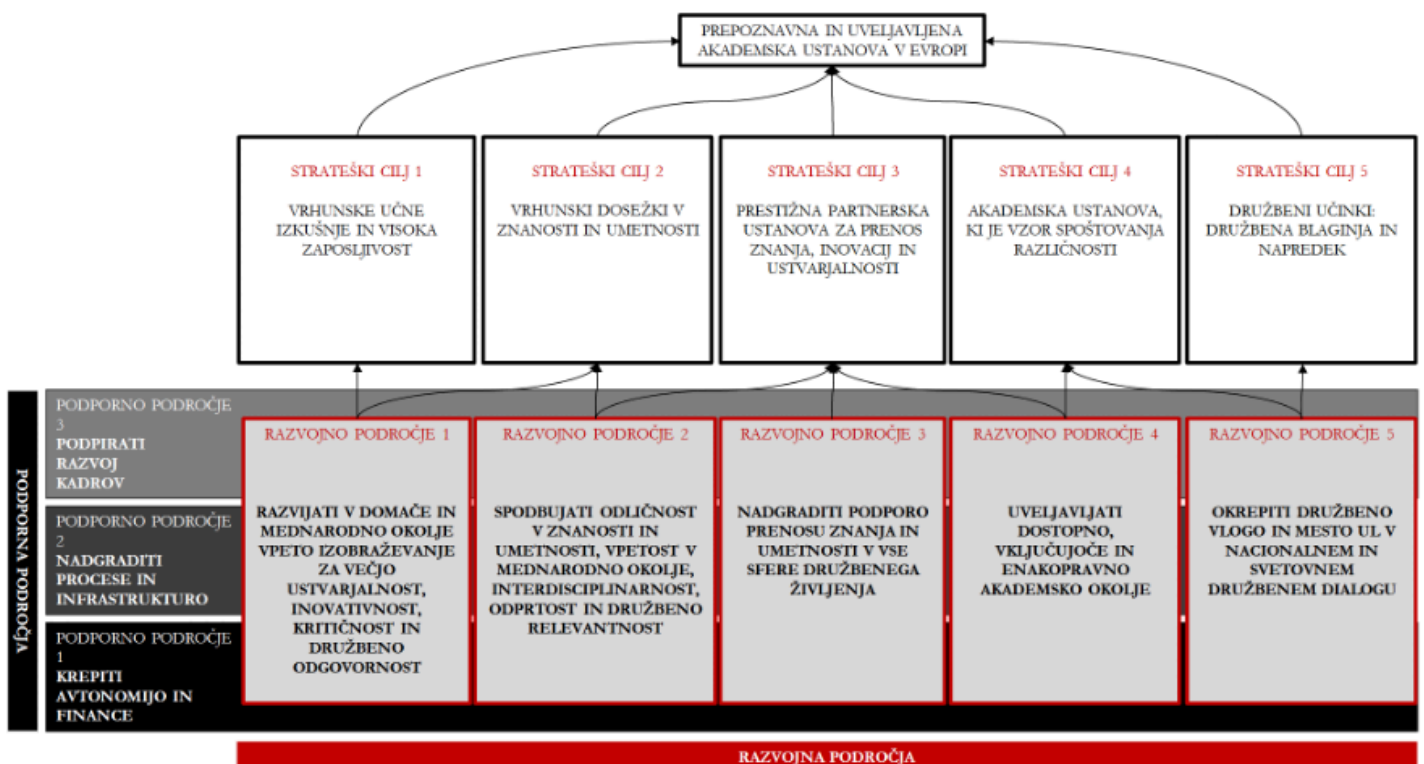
PREPOZNAVNA IN UVELJAVLJENA AKADEMSKA USTANOVA V EVROPI

STRATEŠKI CILJ 1

VRHUNSKE UČNE IZKUŠNJE IN VISOKA ZAPOSLJIVOST

STRATEŠKI CILJ 2

VRHUNSKI DOSEŽKI V ZNANOSTI IN UMETNOSTI

STRATEŠKI CILJ 3

PRESTIŽNA PARTNERSKA USTANOVA ZA PRENOS ZNANJA, INOVACIJ IN USTVARJALNOSTI

STRATEŠKI CILJ 4

AKADEMSKA USTANOVA, KI JE VZOR SPOŠTOVANJA RAZLIČNOSTI

STRATEŠKI CILJ 5

DRUŽBENI UČINKI: DRUŽBENA BLAGINJA IN NAPREDEK

PODPORNA PODROČJA

PODPORNO PODROČJE 3
PODPIRATI RAZVOJ KADROV

PODPORNO PODROČJE 2
NADGRADITI PROCESE IN INFRASTRUKTURO

PODPORNO PODROČJE 1
KREPITI AVTONOMIJO IN FINANCE

RAZVOJNO PODROČJE 1

RAZVIJATI V DOMAČE IN MEDNARODNO OKOLJE VPETO IZOBRAŽEVANJE ZA VEČJO USTVARJALNOST, INOVATIVNOST, KRITIČNOST IN DRUŽBENO ODGOVORNOST

RAZVOJNO PODROČJE 2

SPODBUJATI ODLIČNOST V ZNANOSTI IN UMETNOSTI, VPETOST V MEDNARODNO OKOLJE, INTERDISCIPLINARNOST, ODPRTOST IN DRUŽBENO RELEVANTNOST

RAZVOJNO PODROČJE 3

NADGRADITI PODPORO PRENOSU ZNANJA IN UMETNOSTI V VSE SFERE DRUŽBENEGA ŽIVLJENJA

RAZVOJNO PODROČJE 4

UVELJAVLJATI DOSTOPNO, VKLJUČUJOČE IN ENAKOPRAVNO AKADEMSKO OKOLJE

RAZVOJNO PODROČJE 5

OKREPITI DRUŽBENO VLOGO IN MESTO UL V NACIONALNEM IN SVETOVNEM DRUŽBENEM DIALOGU

RAZVOJNA PODROČJA